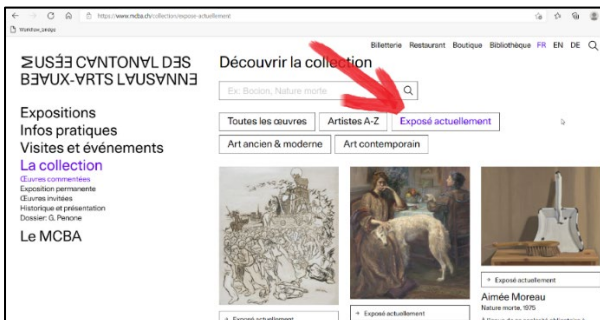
https://www.mcba.ch/collection/expose-actuellement

Workflow_people

MUSÉE CANTONAL DES BEAUX-ARTS LAUSANNE

Billetterie Restaurant Boutique Bibliothèque FR EN DE

Expositions
Infos pratiques
Visites et événements
La collection
Œuvres commentées
Exposition permanente
Œuvres invitées
Historique et présentation
Dossier: G. Penone
Le MCBA

Découvrir la collection

Ex: Bocion, Nature morte

Toutes les œuvres
Artistes A-Z
Exposé actuellement
Art ancien & moderne
Art contemporain

+ Exposé actuellement
Aimée Moreau
Nature morte, 1975
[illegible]

+ Exposé actuellement

+ Exposé actuellement